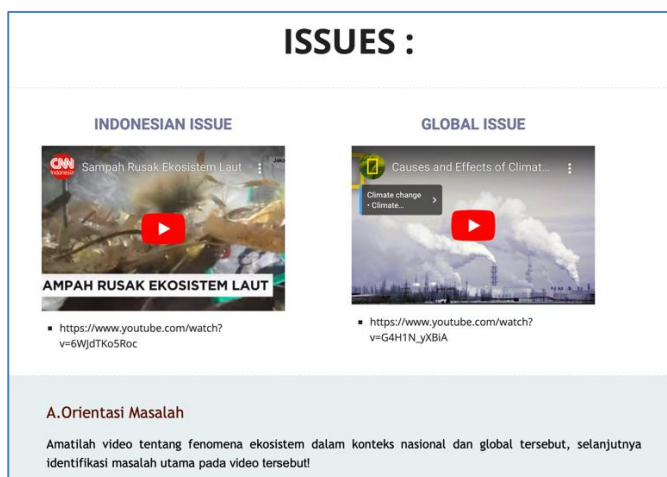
ISSUES :

INDONESIAN ISSUE

CNN Indonesia Sampah Rusak Ekosistem Laut

AMPAH RUSAK EKOSISTEM LAUT

- https://www.youtube.com/watch?v=6WJdTKo5Roc

GLOBAL ISSUE

Causes and Effects of Climat...

Climate change • Climate...

- https://www.youtube.com/watch?v=G4H1N_yXBiA

A.Orientasi Masalah

Amatilah video tentang fenomena ekosistem dalam konteks nasional dan global tersebut, selanjutnya identifikasi masalah utama pada video tersebut!